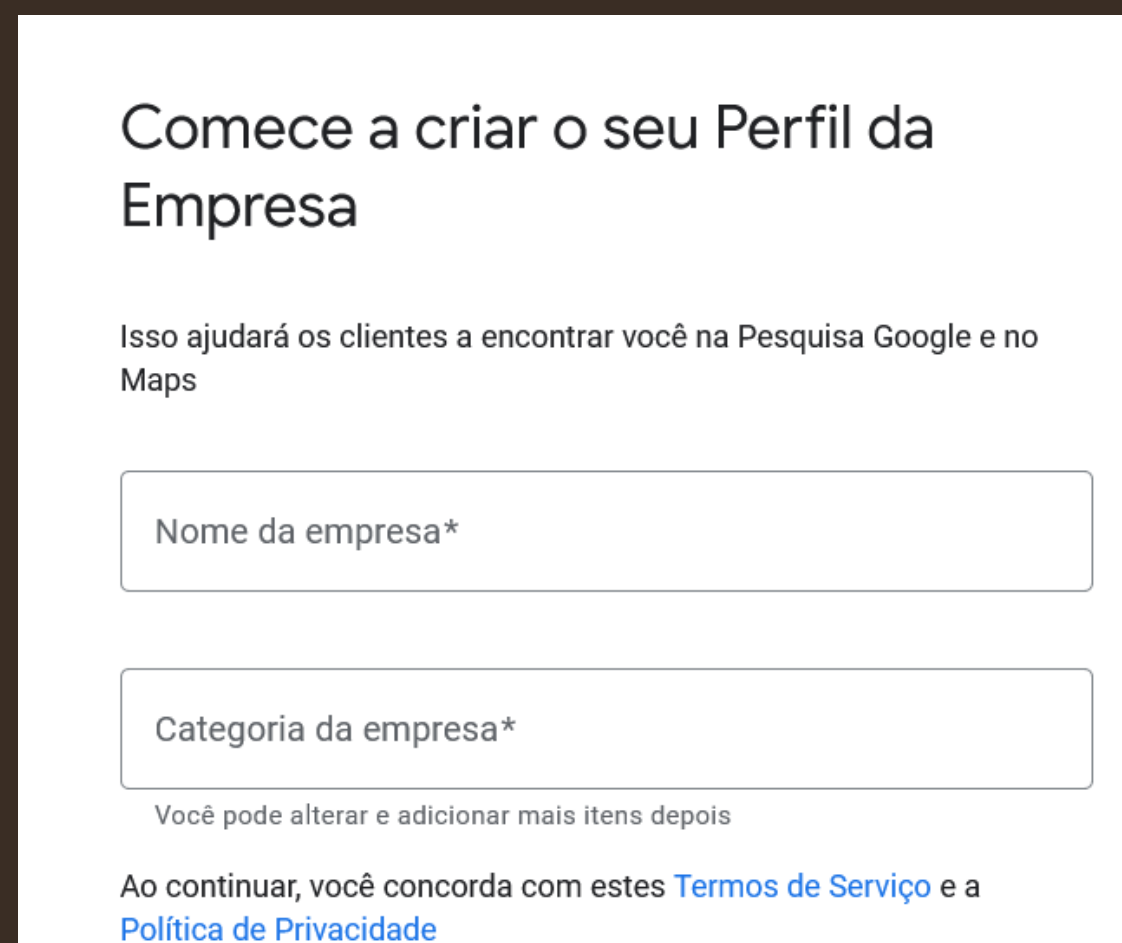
Comece a criar o seu Perfil da Empresa

Isso ajudará os clientes a encontrar você na Pesquisa Google e no Maps

Nome da empresa*

Categoria da empresa*

Você pode alterar e adicionar mais itens depois

Ao continuar, você concorda com estes Termos de Serviço e a Política de Privacidade